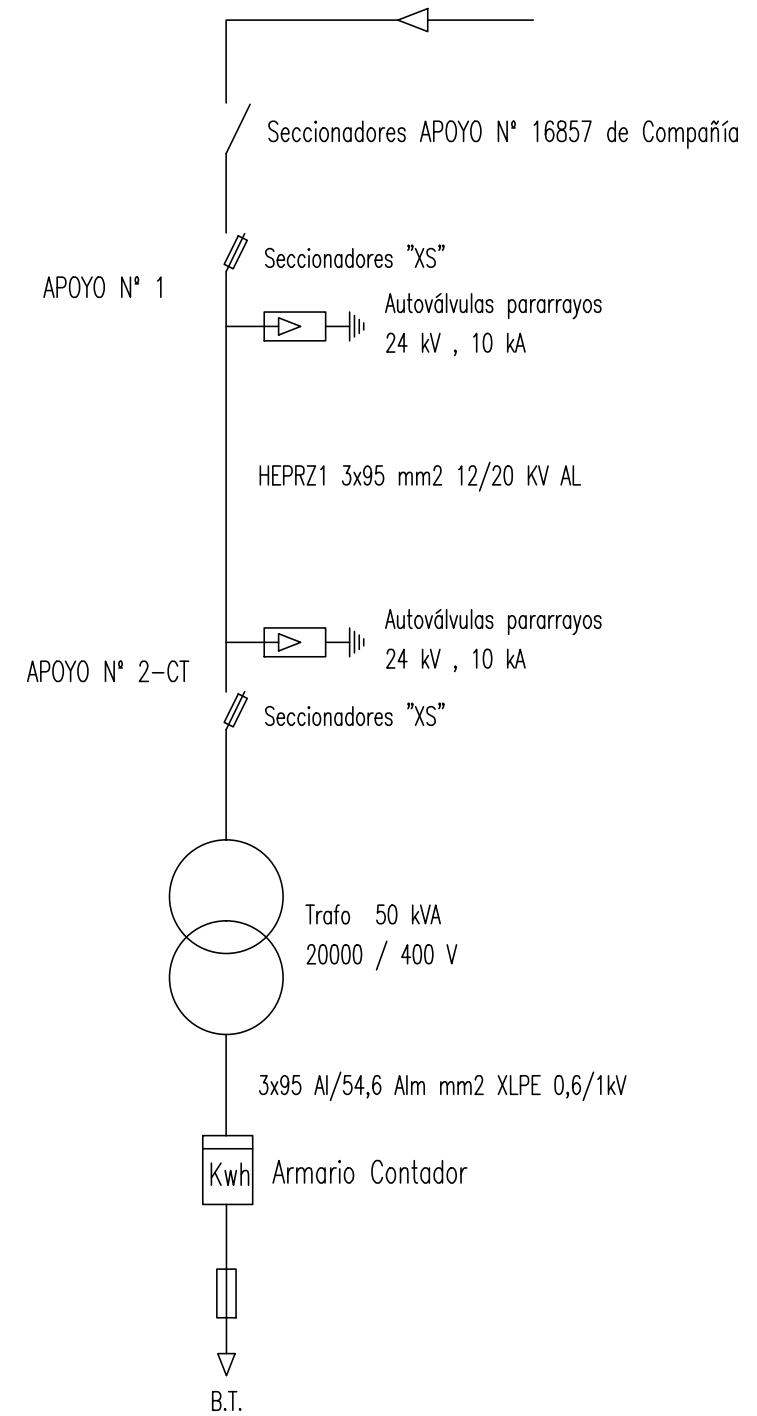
Seccionadores APOYO Nº 16857 de Compañía

Seccionadores "XS"

APOYO Nº 1

Autoválvulas pararrayos
24 kV , 10 kA

HEPRZ1 3x95 mm2 12/20 KV AL

Autoválvulas pararrayos
24 kV , 10 kA

APOYO Nº 2-CT

Seccionadores "XS"

Trafo 50 kVA
20000 / 400 V

3x95 Al/54,6 Alm mm2 XLPE 0,6/1kV

Kwh

Armario Contador

B.T.